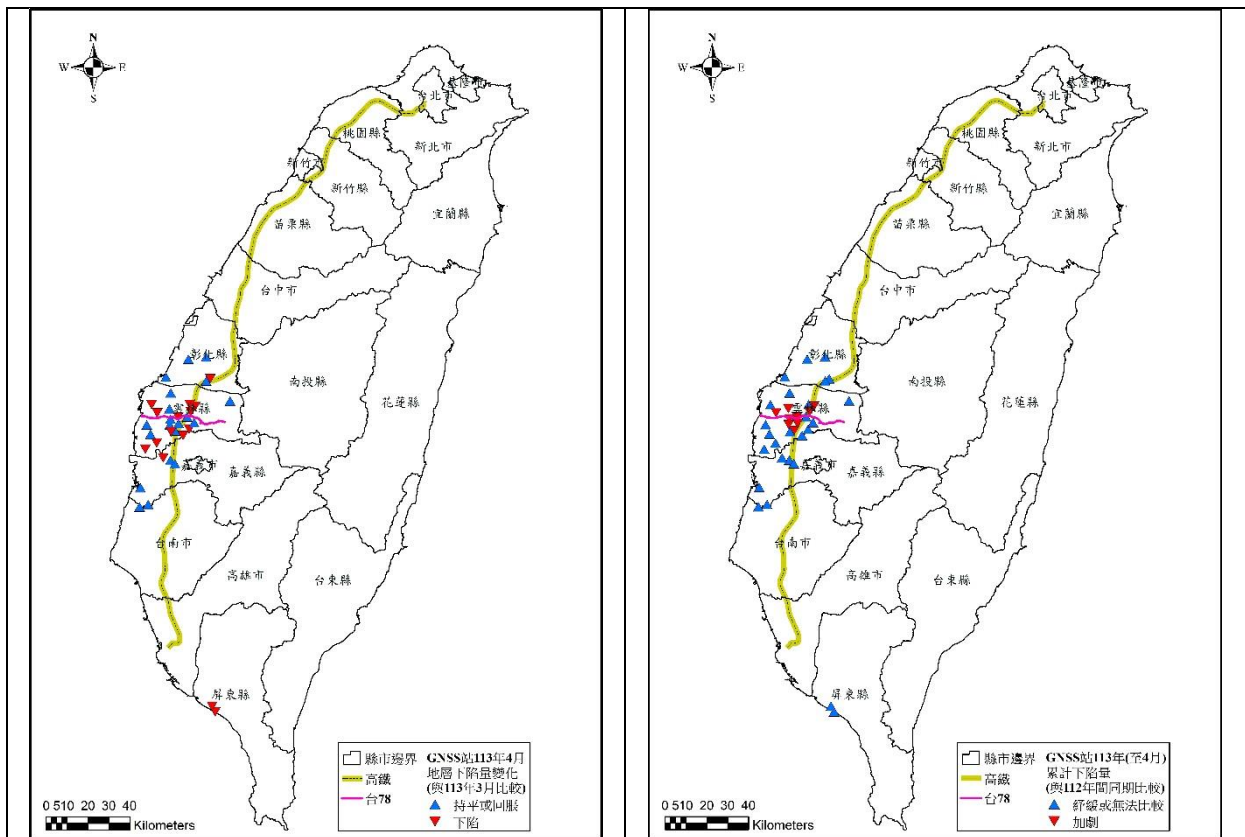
N
W E
S

基隆市
台北市
桃園縣
新北市
新竹市
新竹縣
宜蘭縣
苗栗縣
台中市
彰化縣
南投縣
花蓮縣
雲林縣
嘉義市
嘉義縣
台南市
高雄市
台東縣
屏東縣

縣市邊界
高鐵
台78
GNSS站113年4月 地層下陷量變化 (與113年3月比較)
持平或回脹
下陷

0 5 10 20 30 40
Kilometers

N
W E
S

基隆市
台北市
桃園縣
新北市
新竹市
新竹縣
宜蘭縣
苗栗縣
台中市
彰化縣
南投縣
花蓮縣
雲林縣
嘉義市
嘉義縣
台南市
高雄市
台東縣
屏東縣

縣市邊界
高鐵
台78
GNSS站113年(至4月) 累計下陷量 (與112年同期比較)
紓緩或無法比較
加劇

0 5 10 20 30 40
Kilometers